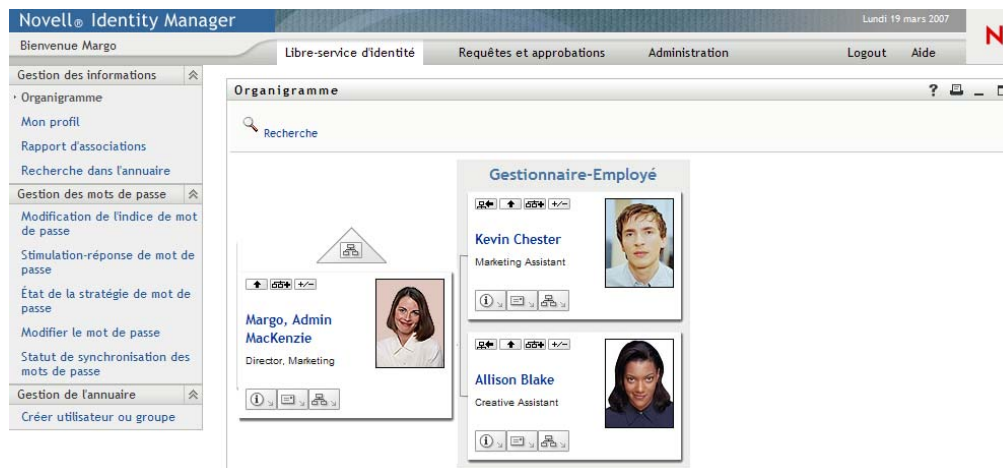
Novell® Identity Manager

Lundi 19 mars 2007

N

Bienvenue Margo

Libre-service d'identité

Requêtes et approbations

Administration

Logout

Aide

Gestion des informations

Organigramme

Mon profil

Rapport d'associations

Recherche dans l'annuaire

Gestion des mots de passe

Modification de l'indice de mot de passe

Stimulation-réponse de mot de passe

État de la stratégie de mot de passe

Modifier le mot de passe

Statut de synchronisation des mots de passe

Gestion de l'annuaire

Créer utilisateur ou groupe

Organigramme

?

Recherche

Gestionnaire-Employé

Margo, Admin MacKenzie

Director, Marketing

Kevin Chester

Marketing Assistant

Allison Blake

Creative Assistant